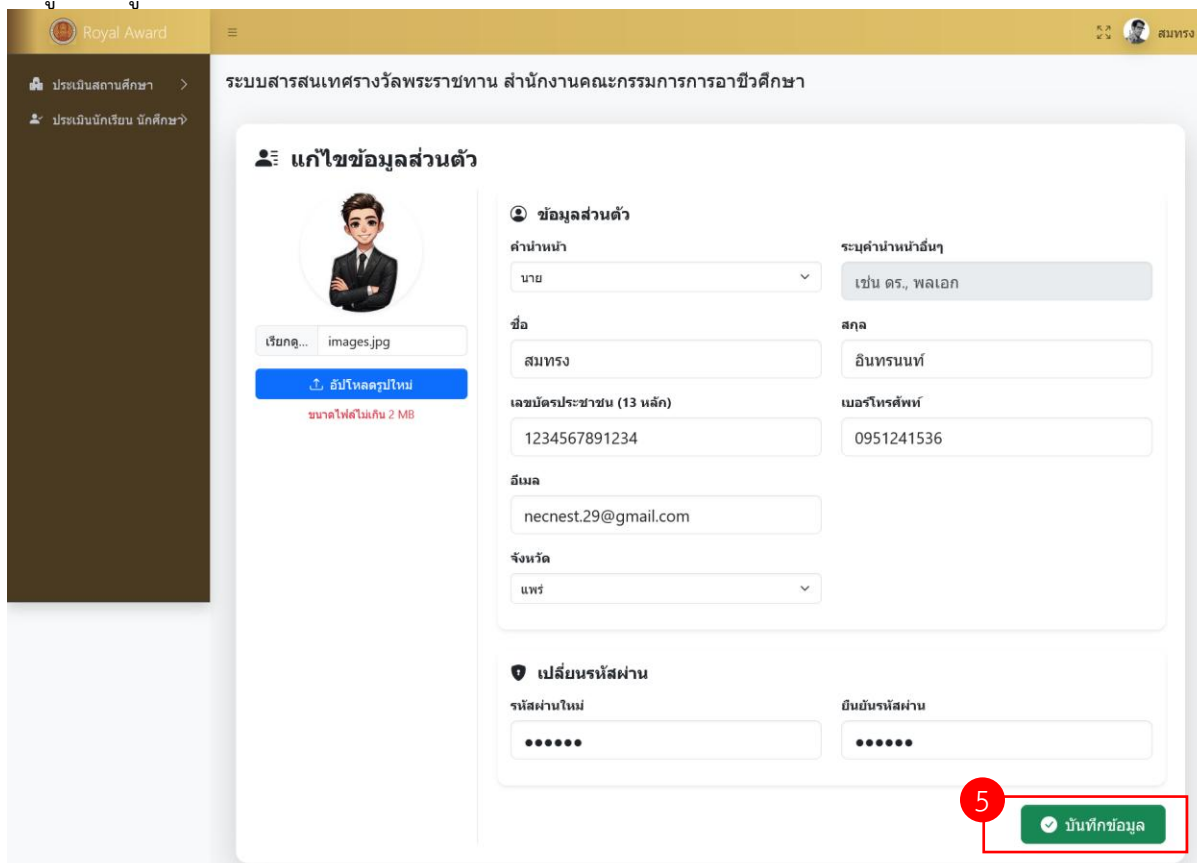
Royal Award

≡

สมทรง

ประเมินสถานศึกษา >

ประเมินนักเรียน นักศึกษา >

ระบบสารสนเทศรางวัลพระราชทาน สำนักงานคณะกรรมการการอาชีวศึกษา

แก้ไขข้อมูลส่วนตัว

เรียกดู... images.jpg

อัปโหลดรูปใหม่

ขนาดไฟล์ไม่เกิน 2 MB

ข้อมูลส่วนตัว

คำนำหน้า

นาย

ระบุคำนำหน้าอื่นๆ

เช่น ดร., พลเอก

ชื่อ

สมทรง

สกุล

อินทรนนท์

เลขบัตรประชาชน (13 หลัก)

1234567891234

เบอร์โทรศัพท์

0951241536

อีเมล

necnest.29@gmail.com

จังหวัด

แพร่

เปลี่ยนรหัสผ่าน

รหัสผ่านใหม่

••••••

ยืนยันรหัสผ่าน

••••••

5

บันทึกข้อมูล